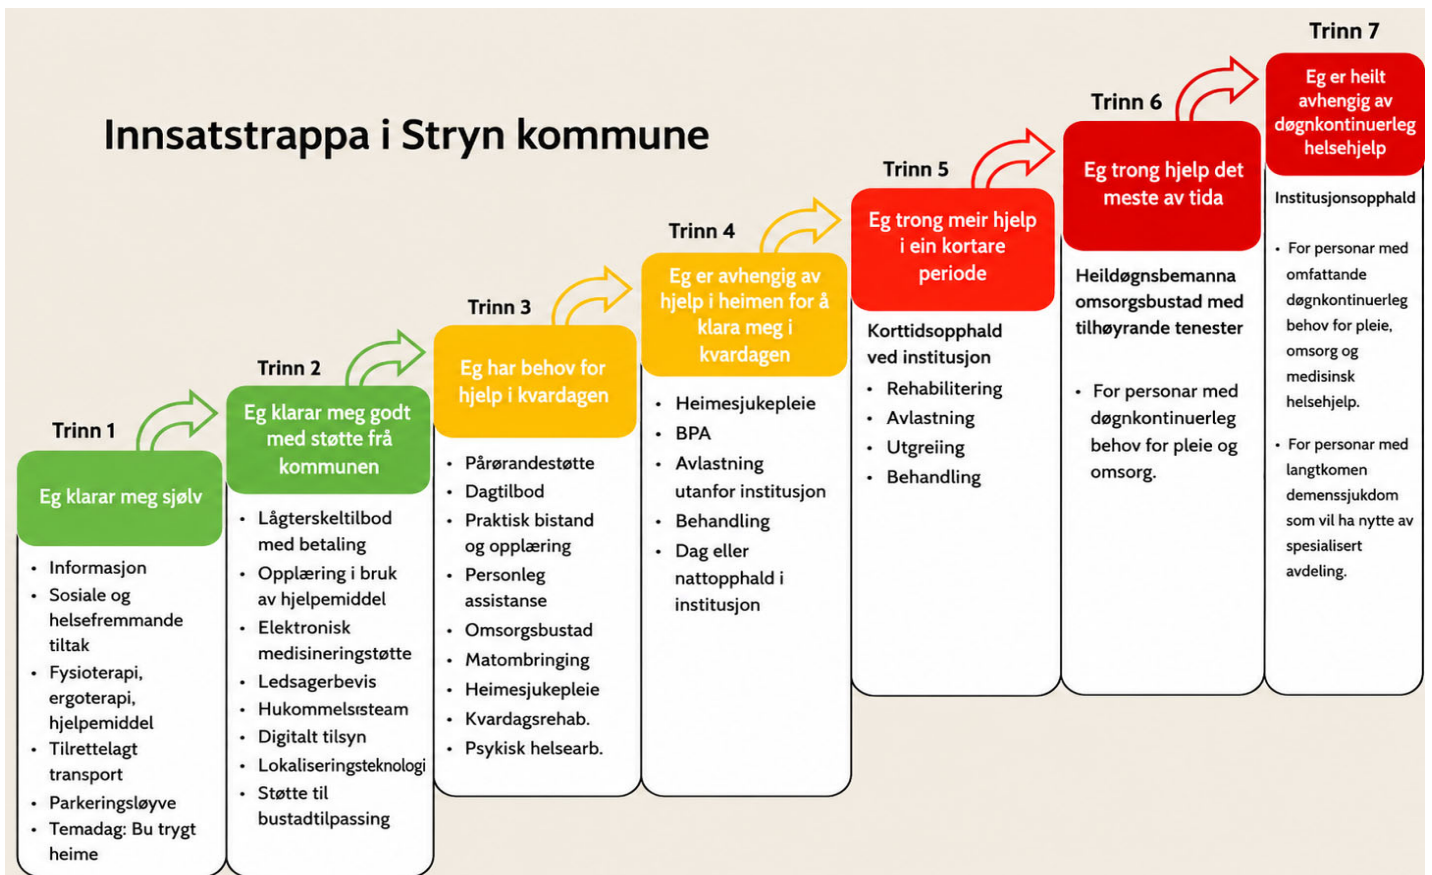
Innsatstrappa i Stryn kommune

Trinn 1

Eg klarar meg sjølv

- Informasjon
- Sosiale og helsefremmande tiltak
- Fysioterapi, ergoterapi, hjelpemiddel
- Tilrettelagt transport
- Parkeringsløyve
- Temadag: Bu trygt heime

Trinn 2

Eg klarar meg godt med støtte frå kommunen

- Lågterskeltilbod med betaling
- Opplæring i bruk av hjelpemiddel
- Elektronisk medisineringstøtte
- Ledsagerbevis
- Hukommelsesteam
- Digitalt tilsyn
- Lokaliseringsteknologi
- Støtte til bustadtilpassing

Trinn 3

Eg har behov for hjelp i kvardagen

- Pårørandestøtte
- Dagtilbod
- Praktisk bistand og opplæring
- Personleg assistanse
- Omsorgsbustad
- Matombringing
- Heimesjukepleie
- Kvardagsrehab.
- Psykisk helsearb.

Trinn 4

Eg er avhengig av hjelp i heimen for å klara meg i kvardagen

- Heimesjukepleie
- BPA
- Avlastning utanfor institusjon
- Behandling
- Dag eller nattopphald i institusjon

Trinn 5

Eg trong meir hjelp i ein kortare periode

Korttidsopphald ved institusjon
- Rehabilitering
- Avlastning
- Utgreiing
- Behandling

Trinn 6

Eg trong hjelp det meste av tida

Heildøgnsbemanna omsorgsbustad med tilhøyrande tenester

- For personar med døgnkontinuerleg behov for pleie og omsorg.

Trinn 7

Eg er heilt avhengig av døgnkontinuerleg helsehjelp

Institusjonsopphald

- For personar med omfattande døgnkontinuerleg behov for pleie, omsorg og medisinsk helsehjelp.
- For personar med langtkomen demenssjukdom som vil ha nytte av spesialisert avdeling.